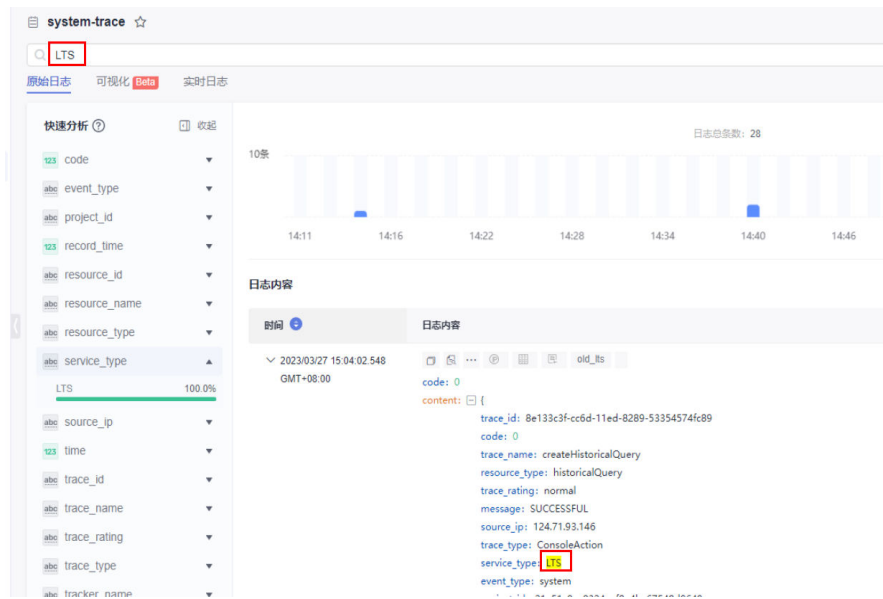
system-trace ☆

LTS

原始日志 可视化 Beta 实时日志

快速分析 ⓘ 收起

123 code
abc event_type
abc project_id
123 record_time
abc resource_id
abc resource_name
abc resource_type
abc service_type
LTS 100.0%
abc source_ip
123 time
abc trace_id
abc trace_name
abc trace_rating
abc trace_type
abc tracker_name

日志总条数: 28

10条

14:11 14:16 14:22 14:28 14:34 14:40 14:46

日志内容

| 时间 | 日志内容 |
|---|---|
| 2023/03/27 15:04:02.548 GMT+08:00 | old_lts<br>code: 0<br>content: {<br>trace_id: 8e133c3f-cc6d-11ed-8289-53354574fc89<br>code: 0<br>trace_name: createHistoricalQuery<br>resource_type: historicalQuery<br>trace_rating: normal<br>message: SUCCESSFUL<br>source_ip: 124.71.93.146<br>trace_type: ConsoleAction<br>service_type: LTS<br>event_type: system<br>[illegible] |